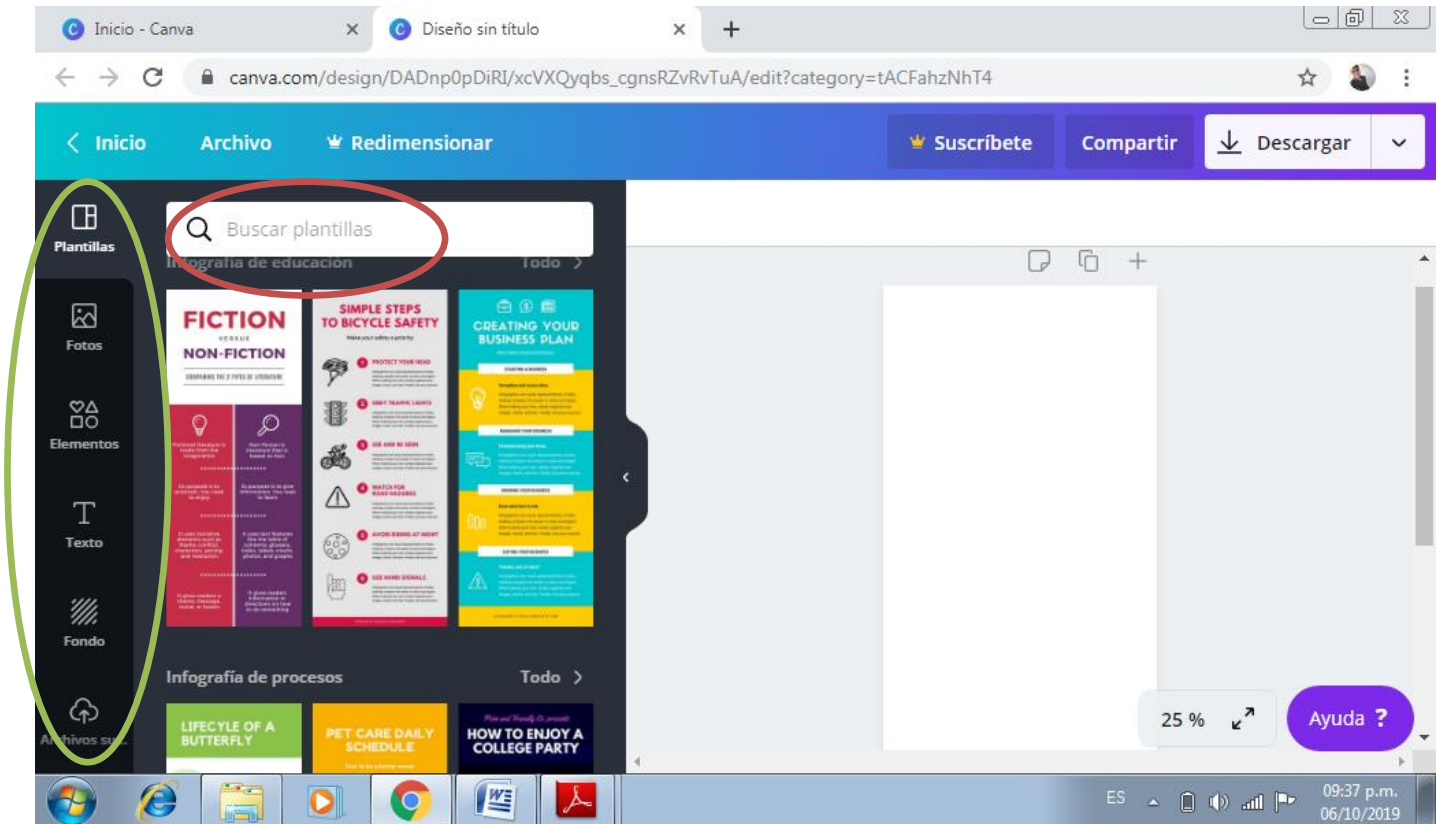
Inicio - Canva
Diseño sin título
canva.com/design/DADnp0pDiRI/xcVXQyqbs_cgnsRZvRvTuA/edit?category=tACFahzNhT4

Inicio Archivo Redimensionar
Suscríbete Compartir Descargar

Plantillas
Fotos
Elementos
Texto
Fondo
Archivos sub

Buscar plantillas
Infografía de educación Todo

FICTION VERSUS NON-FICTION
COMPARING THE 2 TYPES OF LITERATURE

SIMPLE STEPS TO BICYCLE SAFETY
PROTECT YOUR HEAD
OBEY TRAFFIC LIGHTS
SEE AND BE SEEN
WATCH FOR ROAD HAZARDS
AVOID RIDING AT NIGHT
USE HAND SIGNALS

CREATING YOUR BUSINESS PLAN

Infografía de procesos Todo
LIFECYLE OF A BUTTERFLY
PET CARE DAILY SCHEDULE
HOW TO ENJOY A COLLEGE PARTY

25 %
Ayuda ?

ES
09:37 p.m.
06/10/2019